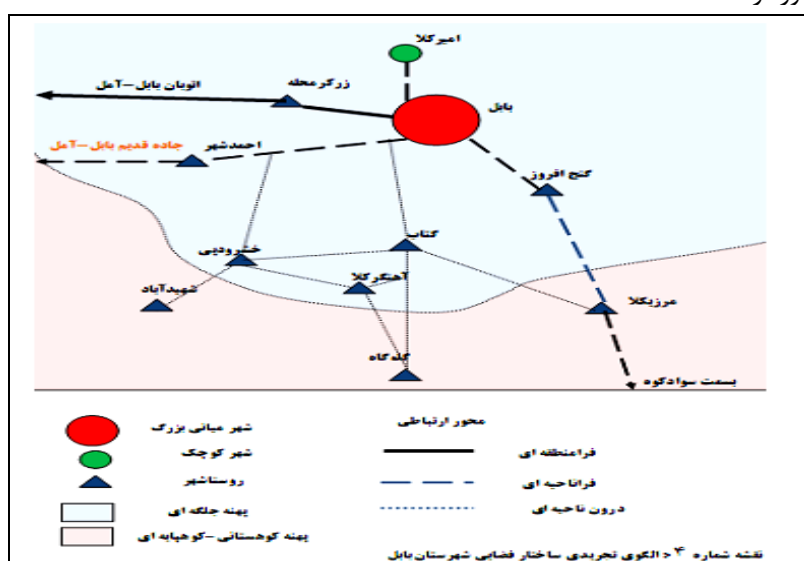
امیرکلا

اتوبان بابل—آمل

زرگرمحله

بابل

جاده قدیم بابل—آمل

احمدشهر

گنج افروز

کتاب

خشرودپی

آهنگرکلا

شهیدآباد

مرزیکلا

گلدگاه

بسمت سوادکوه

محور ارتباطی

شهر میانی بزرگ

شهر کوچک

روستاشهر

پهنه جلگه ای

پهنه کوهستانی-کوهپایه ای

فرامنطقه ای

فراناحیه ای

درون ناحیه ای

نقشه شماره ۴: الگوی تجریدی ساختار فضایی شهرستان بابل